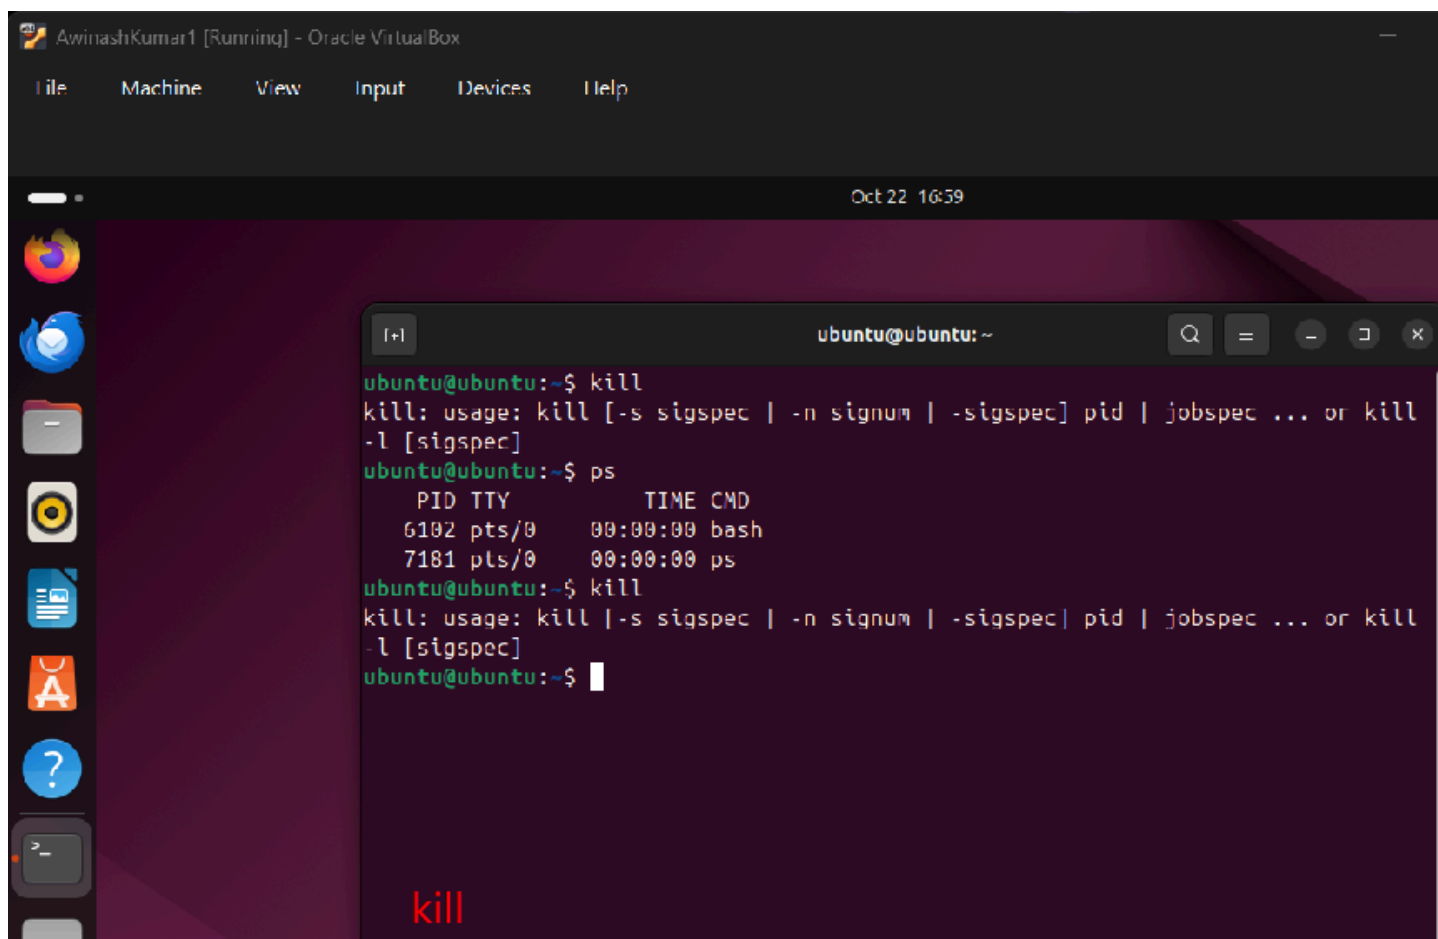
AwinashKumar1 [Running] - Oracle VirtualBox

File Machine View Input Devices Help

Oct 22 16:59

ubuntu@ubuntu: ~

ubuntu@ubuntu:~$ kill
kill: usage: kill [-s sigspec | -n signum | -sigspec] pid | jobspec ... or kill -l [sigspec]
ubuntu@ubuntu:~$ ps
PID TTY TIME CMD
6102 pts/0 00:00:00 bash
7181 pts/0 00:00:00 ps
ubuntu@ubuntu:~$ kill
kill: usage: kill [-s sigspec | -n signum | -sigspec] pid | jobspec ... or kill -l [sigspec]
ubuntu@ubuntu:~$

kill